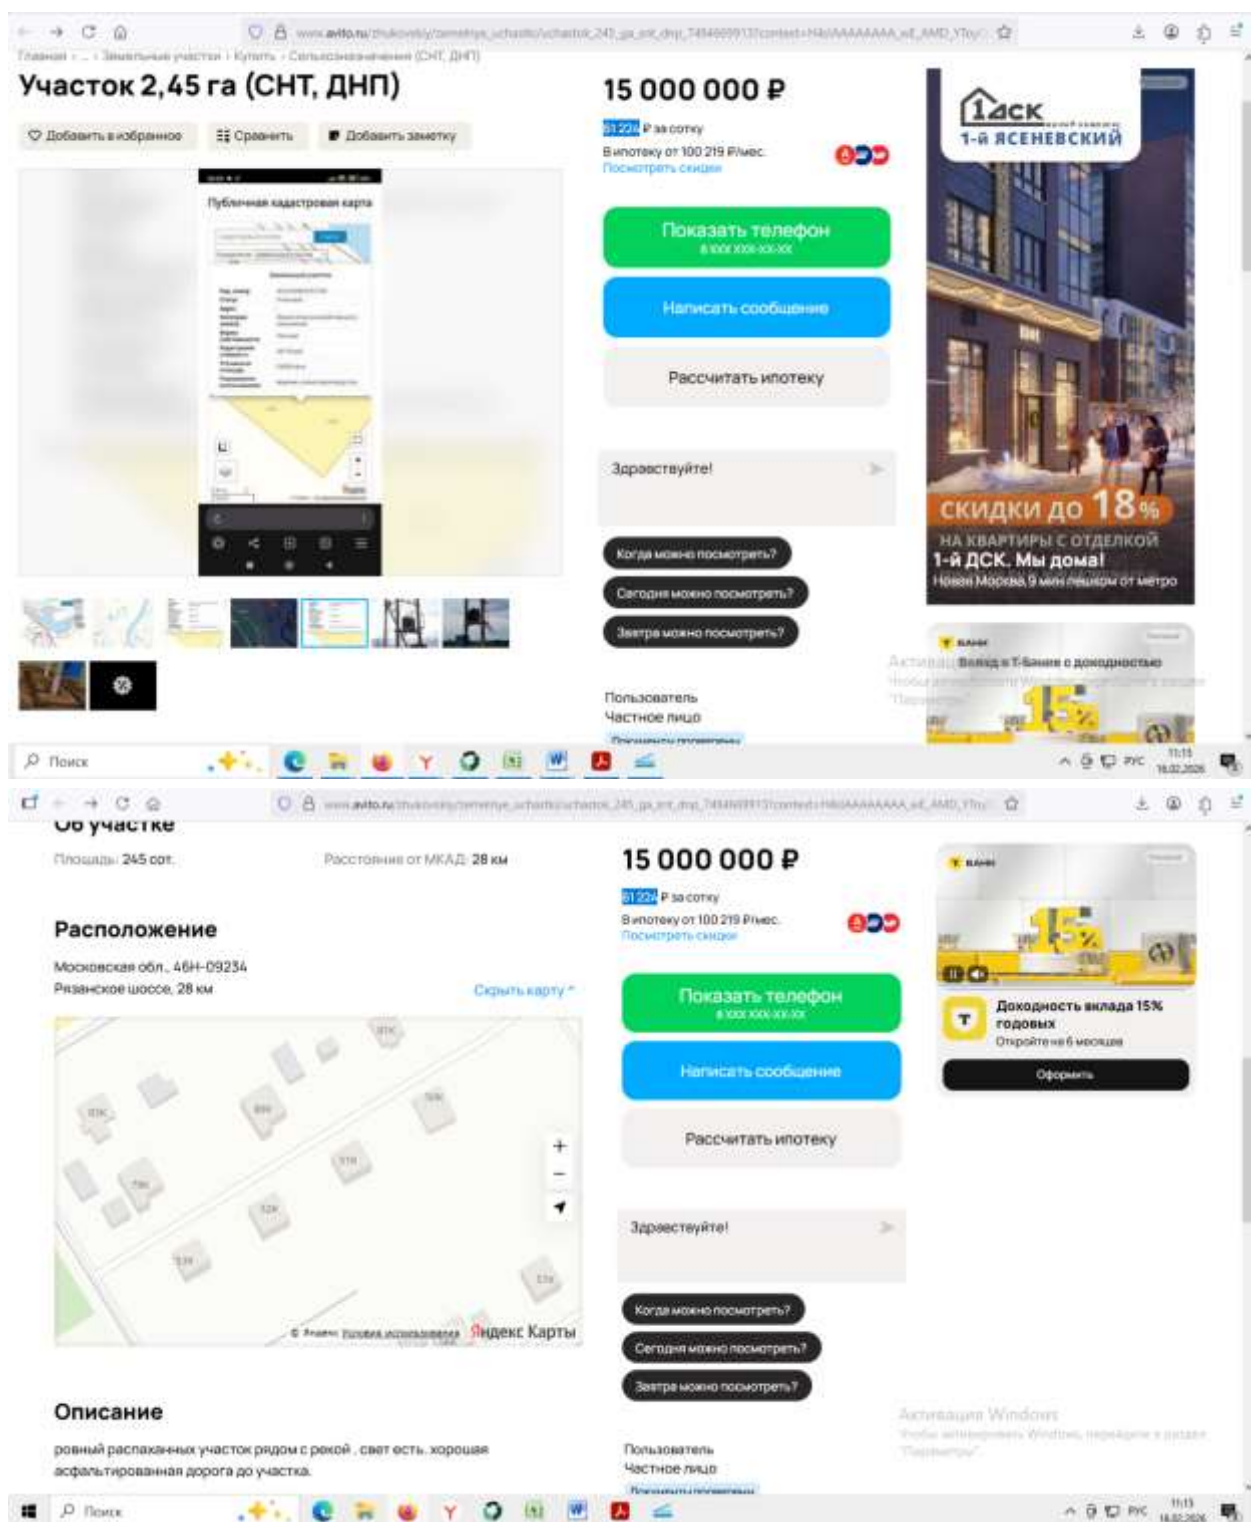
www.avito.ru

Главная · ... · Земельные участки · Купить · Сельхозназначения (СНТ, ДНП)

Участок 2,45 га (СНТ, ДНП)

Добавить в избранное
Сравнить
Добавить заметку

Публичная кадастровая карта

15 000 000 ₽

61 224 ₽ за сотку
В ипотеку от 100 219 ₽/мес.
Посмотреть скидки

Показать телефон
8 XXX XXX-XX-XX

Написать сообщение

Рассчитать ипотеку

Здравствуйте!

Когда можно посмотреть?
Сегодня можно посмотреть?
Завтра можно посмотреть?

Пользователь
Частное лицо

1ДСК
1-й ЯСЕНЕВСКИЙ
СКИДКИ ДО 18%
НА КВАРТИРЫ С ОТДЕЛКОЙ
1-й ДСК. Мы дома!
Новая Москва, 9 мин пешком от метро

Вклад в Т-Банке с доходностью

Активация Windows

Поиск

РУС 11:15

www.avito.ru

Об участке

Площадь: 245 сот.
Расстояние от МКАД: 28 км

Расположение

Московская обл., 46Н-09234
Рязанское шоссе, 28 км
Скрыть карту

© Яндекс Условия использования
Яндекс Карты

Описание

ровный распаханных участок рядом с рекой . свет есть. хорошая асфальтированная дорога до участка.

15 000 000 ₽

61 224 ₽ за сотку
В ипотеку от 100 219 ₽/мес.
Посмотреть скидки

Показать телефон
8 XXX XXX-XX-XX

Написать сообщение

Рассчитать ипотеку

Здравствуйте!

Когда можно посмотреть?
Сегодня можно посмотреть?
Завтра можно посмотреть?

Пользователь
Частное лицо

Т БАНК
15%
Доходность вклада 15% годовых
Откройте на 6 месяцев
Оформить

Активация Windows
Чтобы активировать Windows, перейдите в раздел "Параметры".

Поиск

РУС 11:15